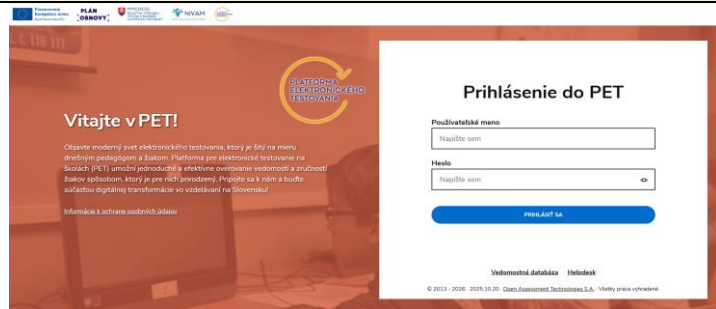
Financované Európskou úniou NextGenerationEU
PLÁN OBNOVY
MINISTERSTVO ŠKOLSTVA, VÝSKUMU, VÝVOJA A MLÁDEŽE SLOVENSKEJ REPUBLIKY
NIVAM

PLATFORMA ELEKTRONICKÉHO TESTOVANIA

Vitajte v PET!

Objavte moderný svet elektronického testovania, ktorý je šitý na mieru dnešným pedagógom a žiakom. Platforma pre elektronické testovanie na školách (PET) umožní jednoduché a efektívne overovanie vedomostí a zručností žiakov spôsobom, ktorý je pre nich prirodzený. Pripojte sa k nám a buďte súčasťou digitálnej transformácie vo vzdelávaní na Slovensku!

Informácie k ochrane osobných údajov

Prihlásenie do PET

Používateľské meno
Napíšte sem

Heslo
Napíšte sem

PRIHLÁSIŤ SA

Vedomostná databáza Helpdesk

© 2013 - 2026 · 2025.10.20 · Open Assessment Technologies S.A. · Všetky práva vyhradené.